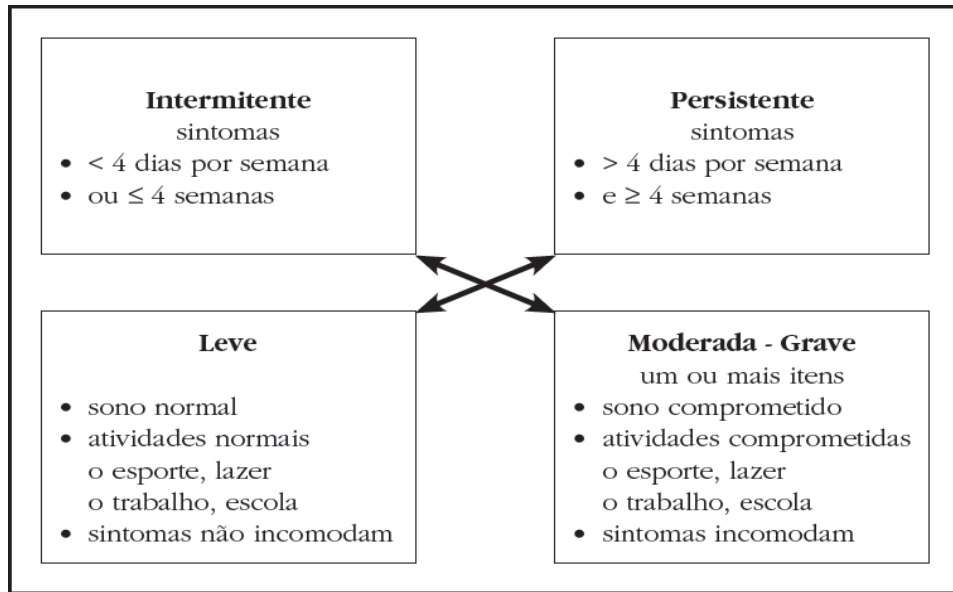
**Intermitente**
sintomas
• < 4 dias por semana
• ou $\leq$ 4 semanas

**Persistente**
sintomas
• > 4 dias por semana
• e $\geq$ 4 semanas

**Leve**
• sono normal
• atividades normais
o esporte, lazer
o trabalho, escola
• sintomas não incomodam

**Moderada - Grave**
um ou mais itens
• sono comprometido
• atividades comprometidas
o esporte, lazer
o trabalho, escola
• sintomas incomodam